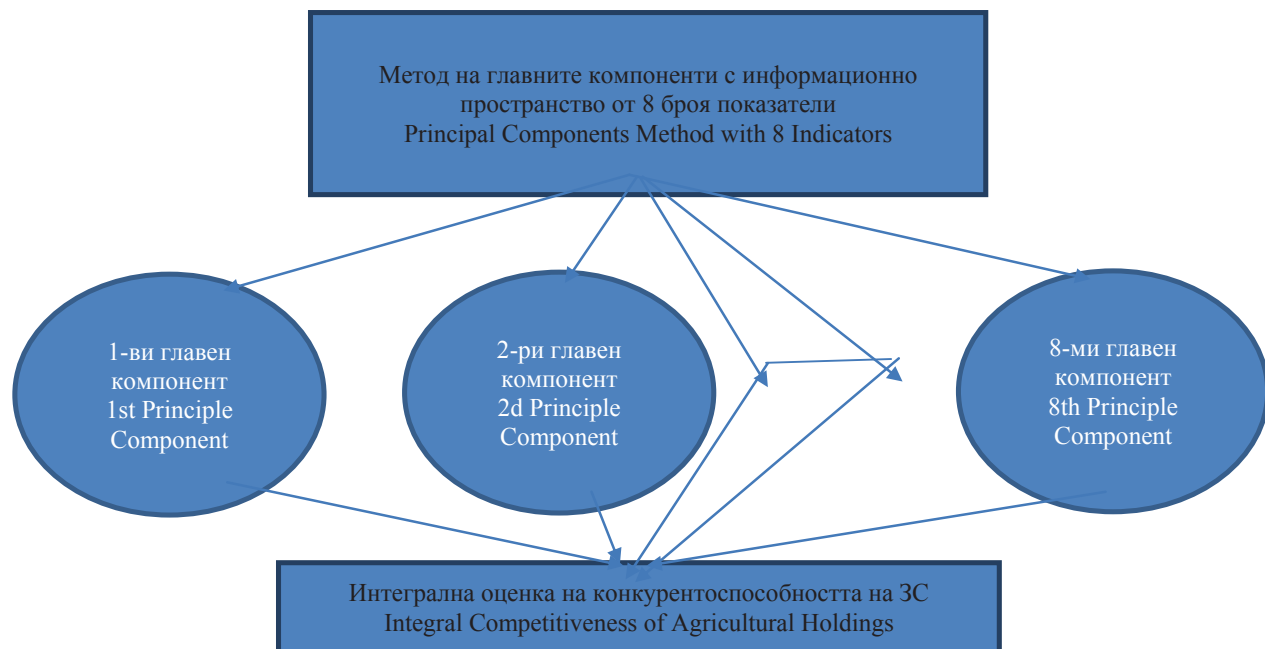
Метод на главните компоненти с информационно пространство от 8 броя показатели
Principal Components Method with 8 Indicators

1-ви главен компонент
1st Principle Component

2-ри главен компонент
2d Principle Component

8-ми главен компонент
8th Principle Component

Интегрална оценка на конкурентоспособността на ЗС
Integral Competitiveness of Agricultural Holdings